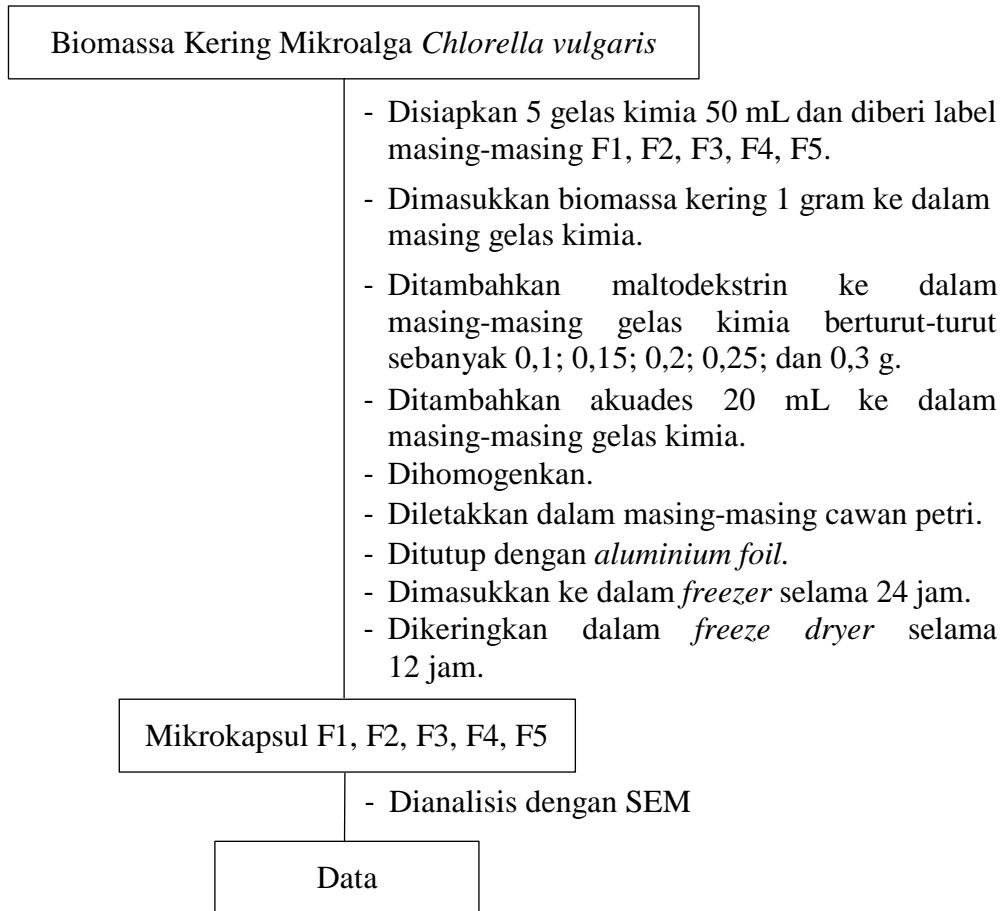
Biomassa Kering Mikroalga *Chlorella vulgaris*

- Disiapkan 5 gelas kimia 50 mL dan diberi label masing-masing F1, F2, F3, F4, F5.
- Dimasukkan biomassa kering 1 gram ke dalam masing gelas kimia.
- Ditambahkan maltodekstrin ke dalam masing-masing gelas kimia berturut-turut sebanyak 0,1; 0,15; 0,2; 0,25; dan 0,3 g.
- Ditambahkan akuades 20 mL ke dalam masing-masing gelas kimia.
- Dihomogenkan.
- Diletakkan dalam masing-masing cawan petri.
- Ditutup dengan *aluminium foil*.
- Dimasukkan ke dalam *freezer* selama 24 jam.
- Dikeringkan dalam *freeze dryer* selama 12 jam.

Mikrokapsul F1, F2, F3, F4, F5

- Dianalisis dengan SEM

Data